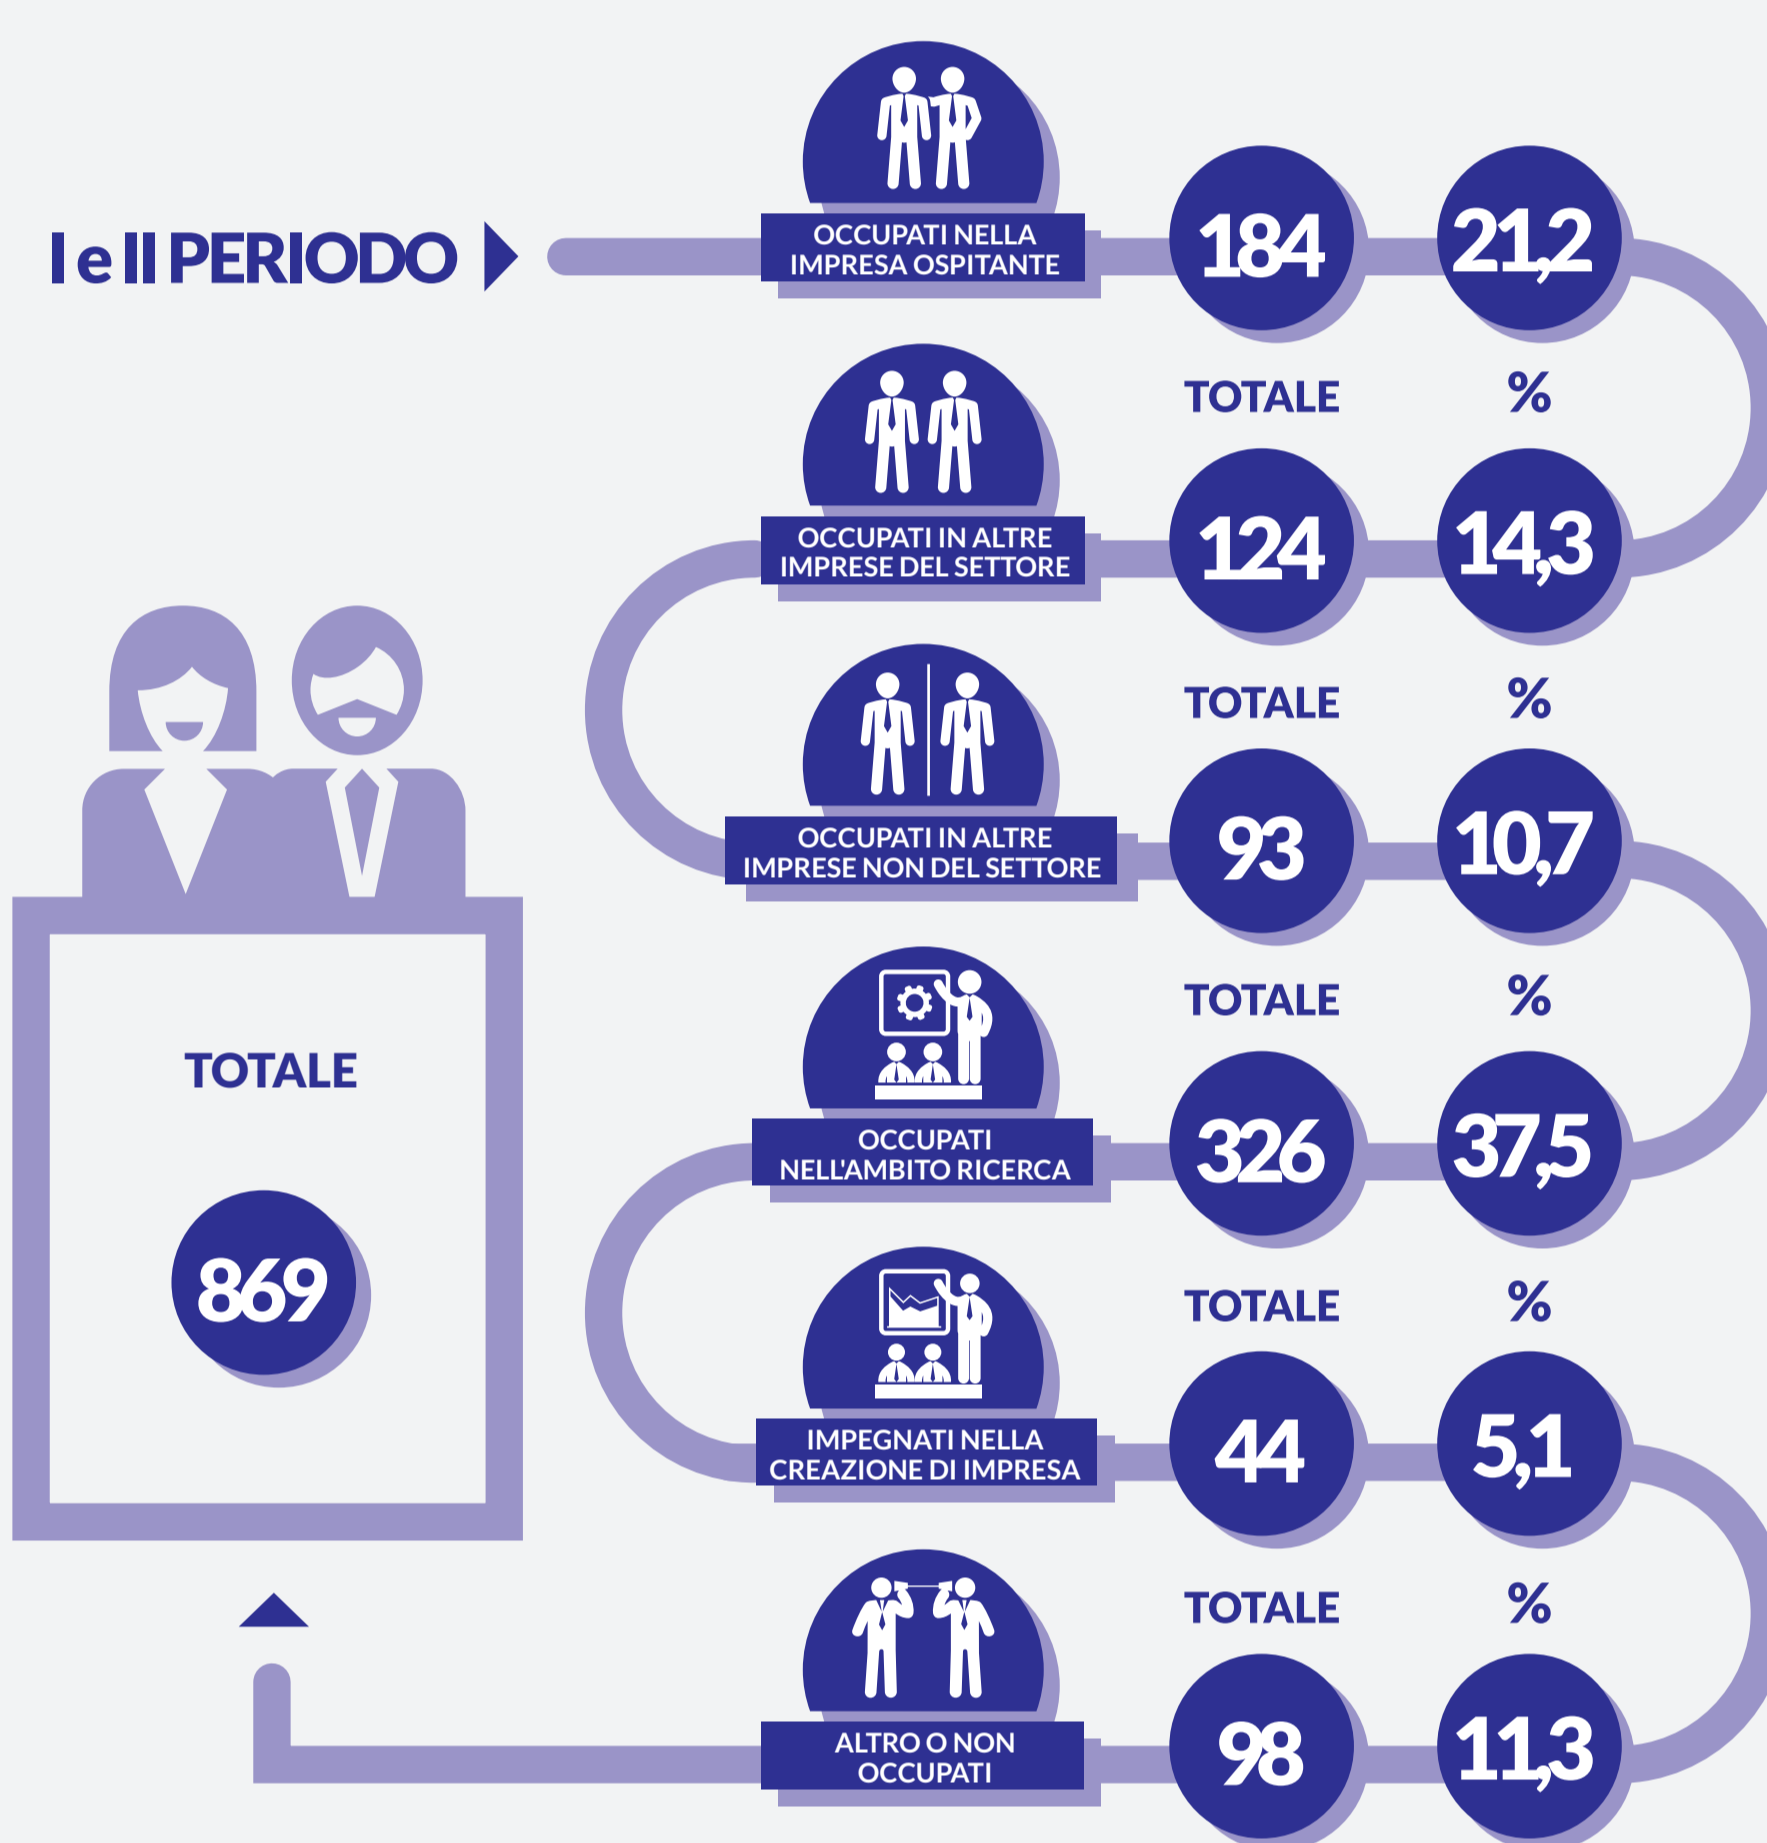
I e II PERIODO

OCCUPATI NELLA IMPRESA OSPITANTE
184
21,2
TOTALE
%

OCCUPATI IN ALTRE IMPRESE DEL SETTORE
124
14,3
TOTALE
%

OCCUPATI IN ALTRE IMPRESE NON DEL SETTORE
93
10,7
TOTALE
%

OCCUPATI NELL'AMBITO RICERCA
326
37,5
TOTALE
%

IMPEGNATI NELLA CREAZIONE DI IMPRESA
44
5,1
TOTALE
%

ALTRO O NON OCCUPATI
98
11,3

TOTALE
869